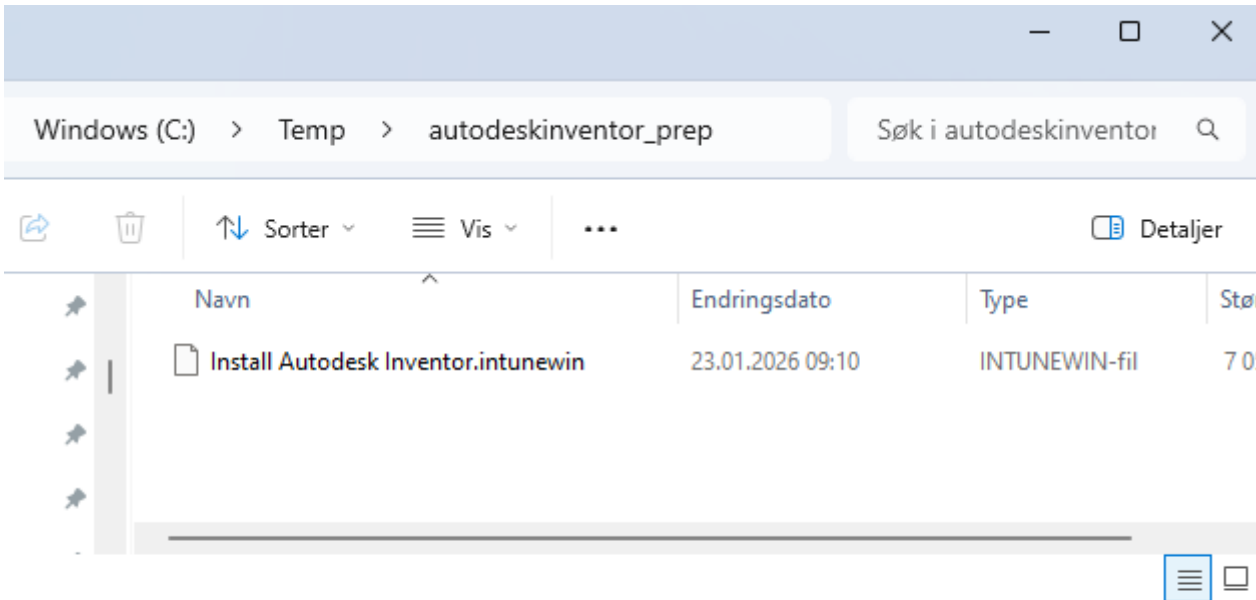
Windows (C:) > Temp > autodeskinventor_prep

Søk i autodeskinventor

Sorter

Vis

...

Detaljer

| Navn | Endringsdato | Type | Stø |
|---|---|---|---|
| Install Autodesk Inventor.intunewin | 23.01.2026 09:10 | INTUNEWIN-fil | 7 0 |